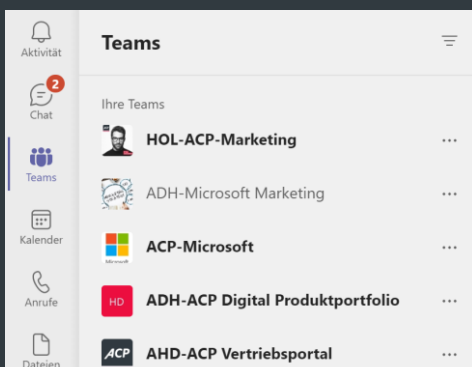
Aktivität

2
Chat

Teams

Kalender

Anrufe

Dateien

Teams

Ihre Teams

HOL-ACP-Marketing ···

ADH-Microsoft Marketing ···

Microsoft
ACP-Microsoft ···

HD
ADH-ACP Digital Produktportfolio ···

ACP
AHD-ACP Vertriebsportal ···